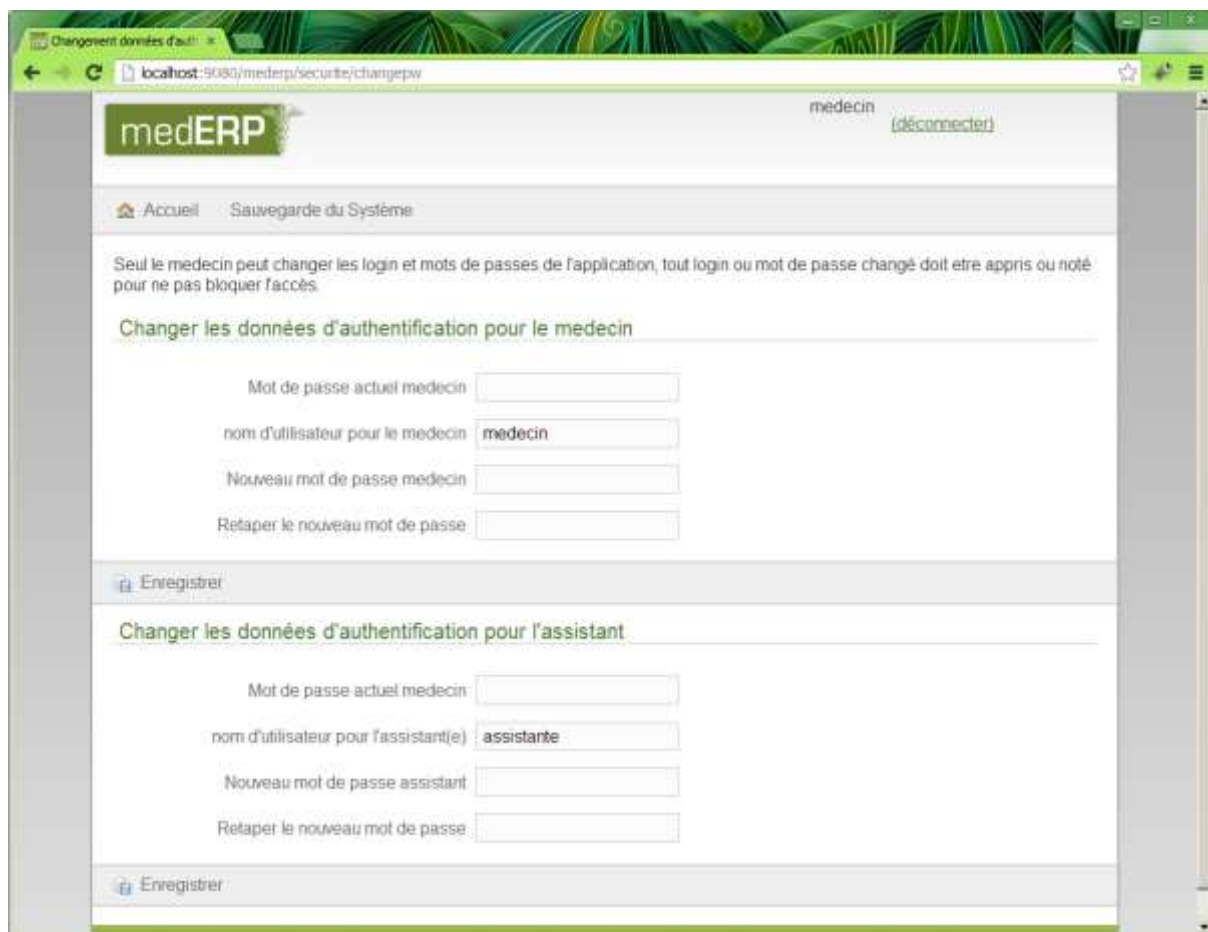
Changement données d'aut ×

localhost:9080/mederp/securite/changepw

medERP

medecin (déconnecter)

Accueil Sauvegarde du Système

Seul le medecin peut changer les login et mots de passes de l'application, tout login ou mot de passe changé doit etre appris ou noté pour ne pas bloquer l'accès.

Changer les données d'authentification pour le medecin

Mot de passe actuel medecin

nom d'utilisateur pour le medecin medecin

Nouveau mot de passe medecin

Retaper le nouveau mot de passe

Enregistrer

Changer les données d'authentification pour l'assistant

Mot de passe actuel medecin

nom d'utilisateur pour l'assistant(e) assistante

Nouveau mot de passe assistant

Retaper le nouveau mot de passe

Enregistrer